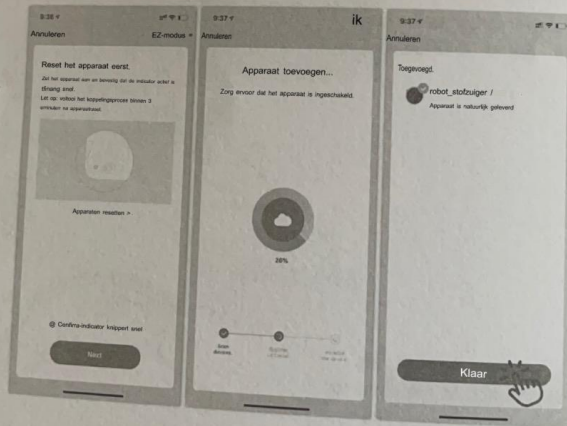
9:36
Annuleren
EZ-modus
Reset het apparaat eerst.
Zet het apparaat aan en bevestig dat de indicator snel is
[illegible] snel.
Let op: voltooi het koppelingsproces binnen 3 minuten na apparaatreset.
Apparaten resetten >
Confirm-indicator knippert snel
Next

9:37
ik
Annuleren
Apparaat toevoegen...
Zorg ervoor dat het apparaat is ingeschakeld.
26%
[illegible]
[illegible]
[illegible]

9:37
Annuleren
Toegevoegd.
robot_stofzuiger /
Apparaat is natuurlijk geleverd
Klaar